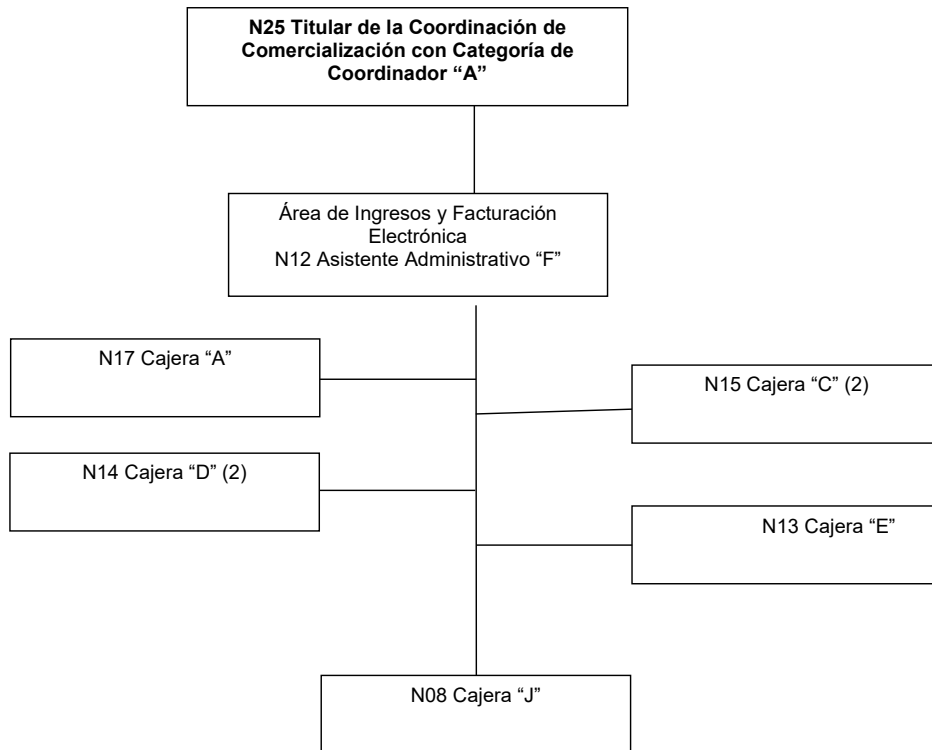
N25 Titular de la Coordinación de Comercialización con Categoría de Coordinador “A”

Área de Ingresos y Facturación Electrónica
N12 Asistente Administrativo “F”

N17 Cajera “A”

N15 Cajera “C” (2)

N14 Cajera “D” (2)

N13 Cajera “E”

N08 Cajera “J”